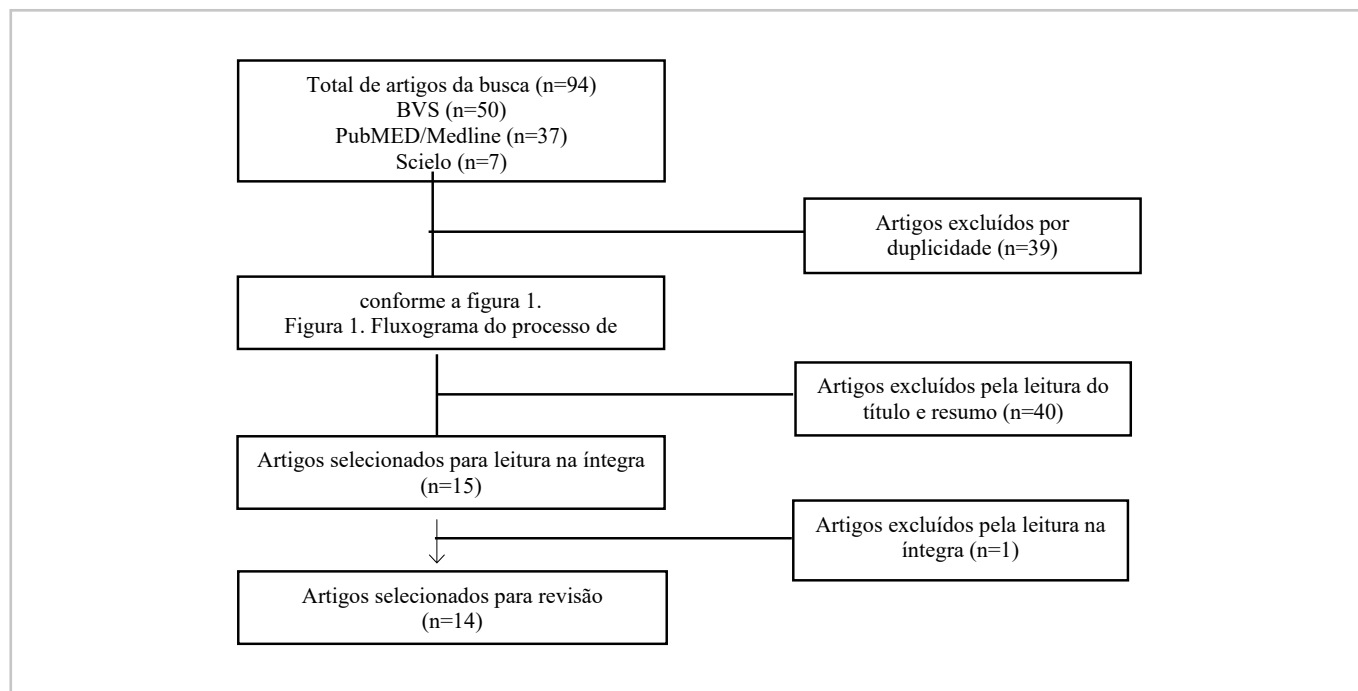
Total de artigos da busca (n=94)
BVS (n=50)
PubMED/Medline (n=37)
Scielo (n=7)

Artigos excluídos por duplicidade (n=39)

conforme a figura 1.
Figura 1. Fluxograma do processo de

Artigos excluídos pela leitura do título e resumo (n=40)

Artigos selecionados para leitura na íntegra (n=15)

Artigos excluídos pela leitura na íntegra (n=1)

Artigos selecionados para revisão (n=14)